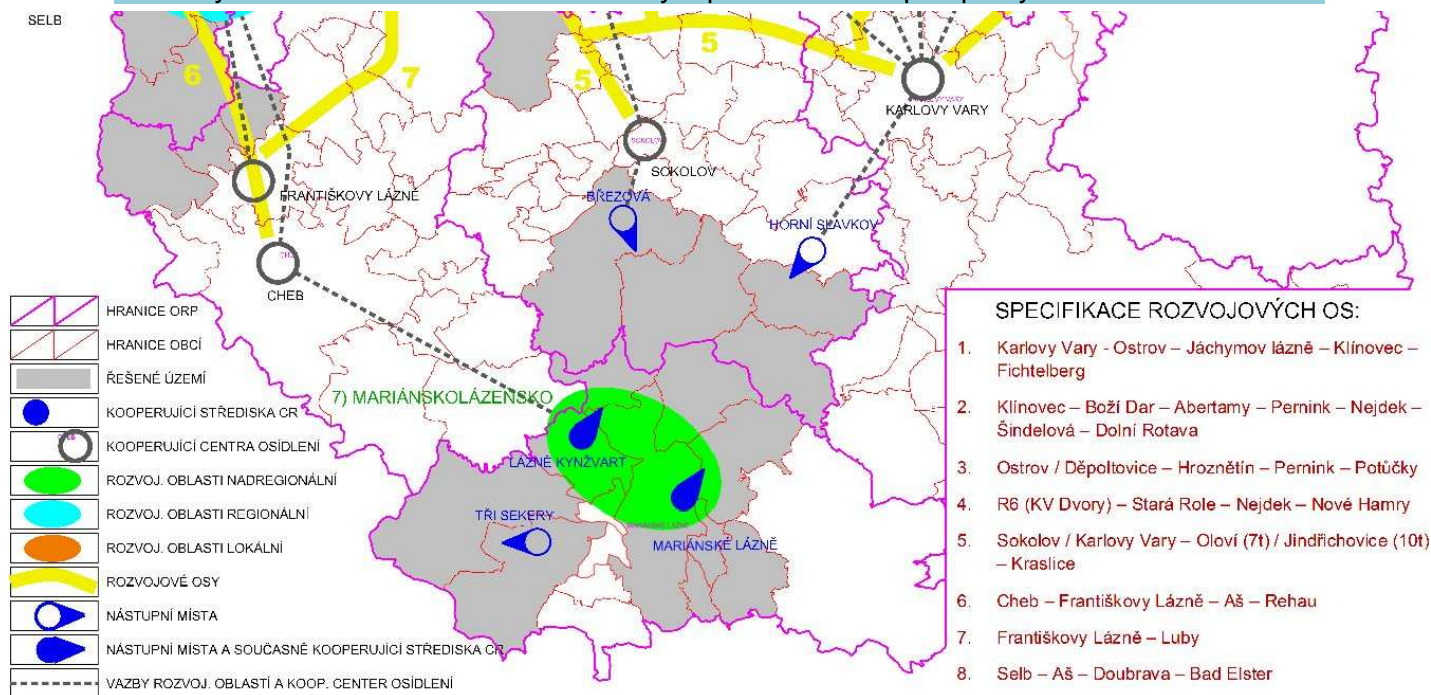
SELB

6

7

5

5

KARLOVY VARY

SOKOLOV

FRANTIŠKOVY LÁZNĚ

BŘEZOVÁ

HORNÍ SLAVKOV

CHEB

7) MARIÁNSKOLÁZENSKO

LÁZNĚ KYNŽVART

TŘI SEKERY

MARIÁNSKÉ LÁZNĚ

HRANICE ORP

HRANICE OBCÍ

ŘEŠENÉ ÚZEMÍ

KOOPERUJÍCÍ STŘEDISKA CR

KOOPERUJÍCÍ CENTRA OSÍDLENÍ

ROZVOJ. OBLASTI NADREGIONÁLNÍ

ROZVOJ. OBLASTI REGIONÁLNÍ

ROZVOJ. OBLASTI LOKÁLNÍ

ROZVOJOVÉ OSY

NÁSTUPNÍ MÍSTA

NÁSTUPNÍ MÍSTA A SOUČASNĚ KOOPERUJÍCÍ STŘEDISKA CR

VAZBY ROZVOJ. OBLASTÍ A KOOP. CENTER OSÍDLENÍ

SPECIFIKACE ROZVOJOVÝCH OS:

1. Karlovy Vary - Ostrov – Jáchymov lázně – Klínovec – Fichtelberg

2. Klínovec – Boží Dar – Abertamy – Pernink – Nejdek – Šindelová – Dolní Rotava

3. Ostrov / Děpoltovice – Hroznětín – Pernink – Potůčky

4. R6 (KV Dvory) – Stará Role – Nejdek – Nové Hamry

5. Sokolov / Karlovy Vary – Oloví (7t) / Jindřichovice (10t) – Kraslice

6. Cheb – Františkovy Lázně – Aš – Rehau

7. Františkovy Lázně – Luby

8. Selb – Aš – Doubrava – Bad Elster